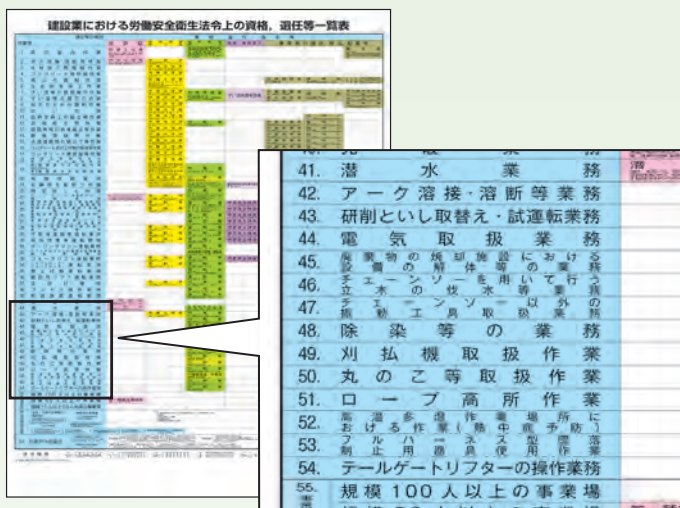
建設業における労働安全衛生法令上の資格、選任等一覧表

41. 潜水業務
42. アーク溶接・溶断等業務
43. 研削といし取替え・試運転業務
44. 電気取扱業務
45. 廃棄物の焼却施設における設備の解体等の業務
46. チェーンソーを用いて行う立木の伐木等業務
47. チェーンソー以外の振動工具取扱業務
48. 除染等の業務
49. 刈払機取扱作業
50. 丸のこ等取扱作業
51. ロープ高所作業
52. 高温多湿作業場所における作業（熱中症予防）
53. フルハーネス型墜落制止用器具使用作業
54. テールゲートリフターの操作業務
55. 規模100人以上の事業場
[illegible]